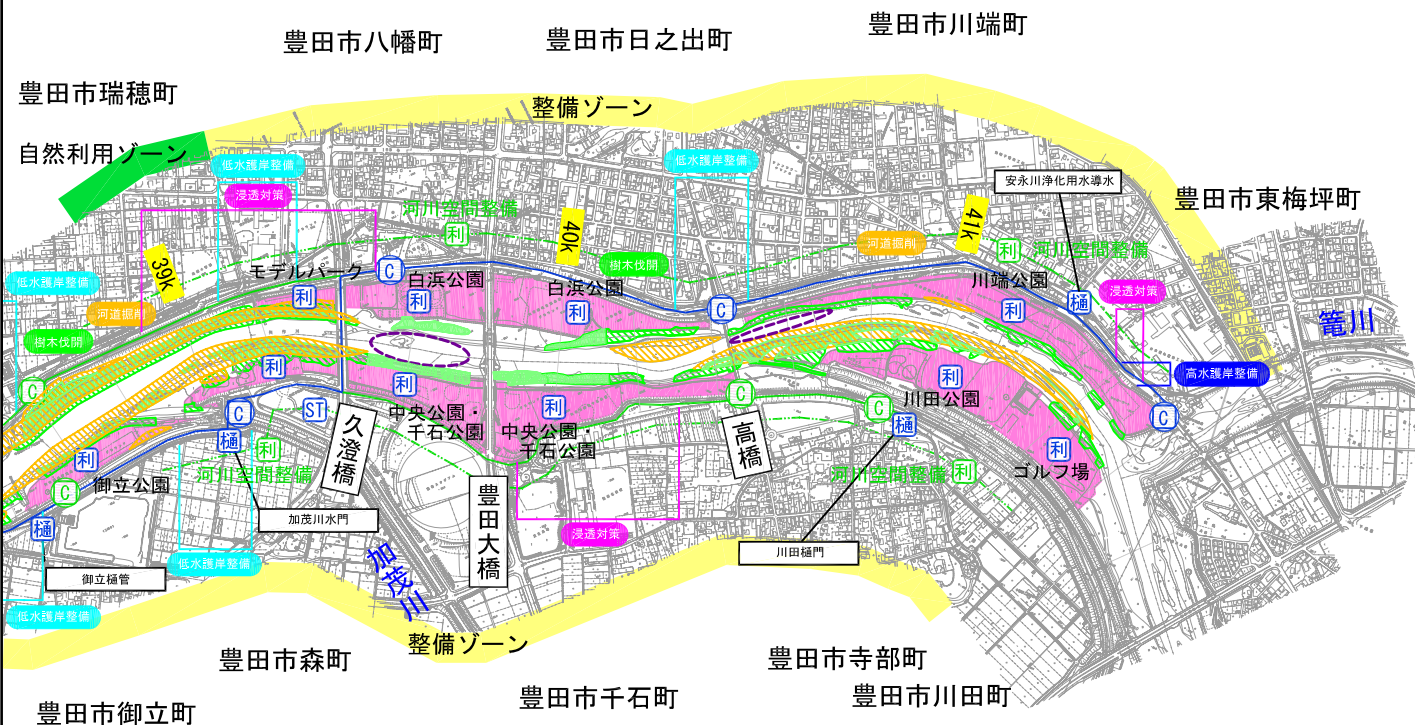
豊田市八幡町
豊田市日之出町
豊田市川端町
豊田市瑞穂町
整備ゾーン
自然利用ゾーン
低水護岸整備
浸透対策
河川空間整備
低水護岸整備
安永川浄化用水導水
豊田市東梅坪町
40k
41k
39k
河道掘削
河川空間整備
樹木伐開
モデルパーク
白浜公園
白浜公園
川端公園
浸透対策
低水護岸整備
河道掘削
樹木伐開
籠川
高水護岸整備
中央公園・千石公園
中央公園・千石公園
川田公園
久澄橋
高橋
河川空間整備
河川空間整備
ゴルフ場
御立公園
加茂川水門
豊田大橋
浸透対策
川田樋門
低水護岸整備
加茂川
御立樋管
低水護岸整備
整備ゾーン
豊田市森町
豊田市寺部町
豊田市千石町
豊田市川田町
豊田市御立町